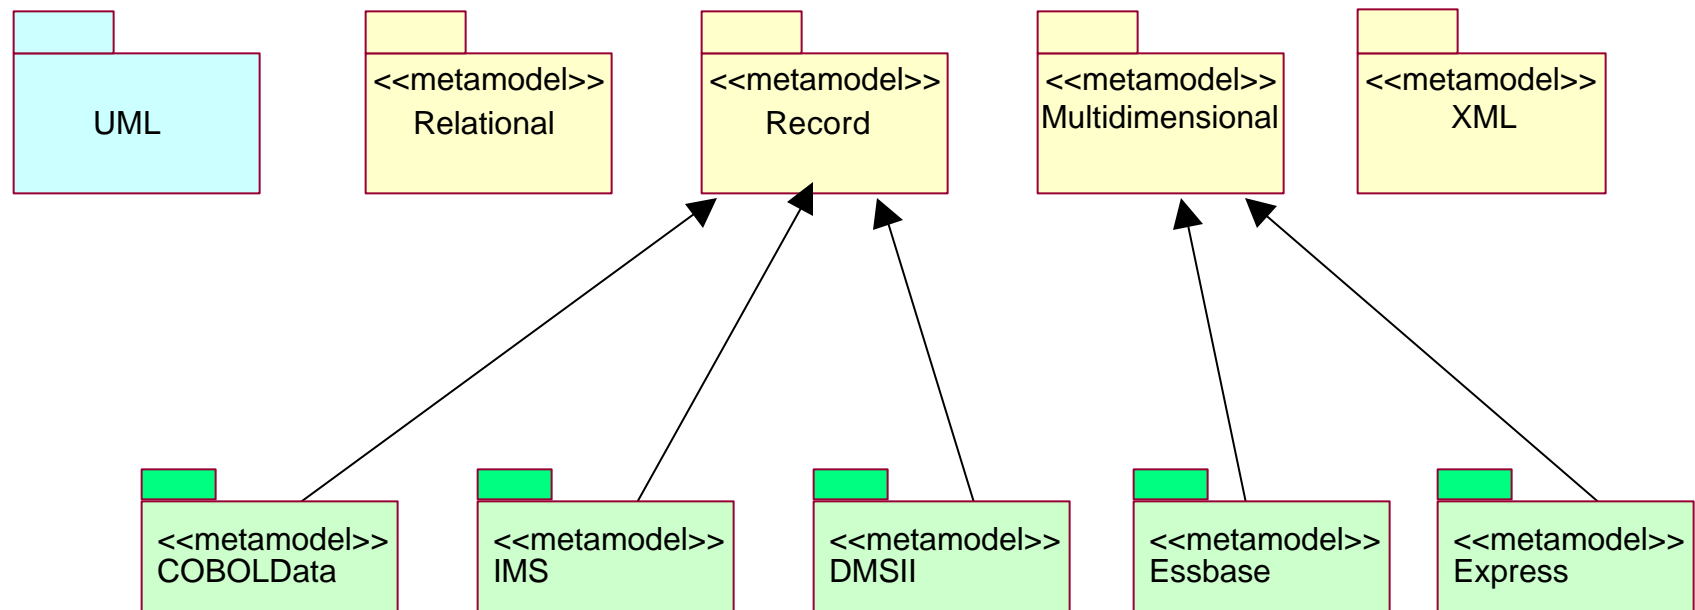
UML

<<metamodel>>
Relational

<<metamodel>>
Record

<<metamodel>>
Multidimensional

<<metamodel>>
XML

<<metamodel>>
COBOLData

<<metamodel>>
IMS

<<metamodel>>
DMSII

<<metamodel>>
Essbase

<<metamodel>>
Express